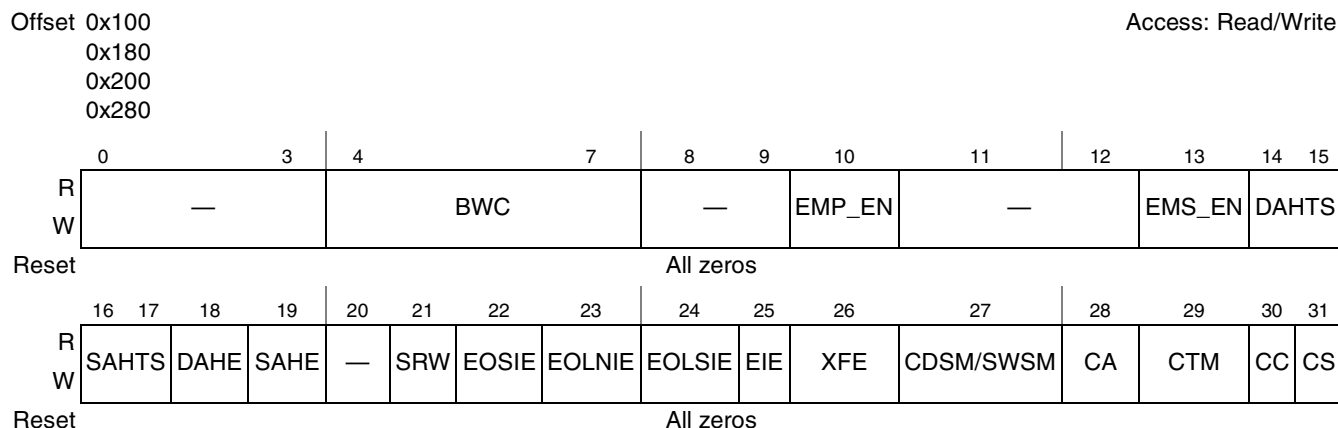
Offset 0x100
0x180
0x200
0x280

Access: Read/Write

| | 0 3 | 4 7 | 8 9 | 10 | 11 | 12 13 | 14 15 |
|---|---|---|---|---|---|---|---|
| R W | — | BWC | — | EMP_EN | — | EMS_EN | DAHTS |
| Reset | All zeros | | | | | | |

| | 16 17 | 18 | 19 | 20 | 21 | 22 | 23 | 24 | 25 | 26 | 27 | 28 | 29 | 30 | 31 |
|---|---|---|---|---|---|---|---|---|---|---|---|---|---|---|---|
| R W | SAHTS | DAHE | SAHE | — | SRW | EOSIE | EOLNIE | EOLSIE | EIE | XFE | CDSM/SWSM | CA | CTM | CC | CS |
| Reset | All zeros | | | | | | | | | | | | | | |